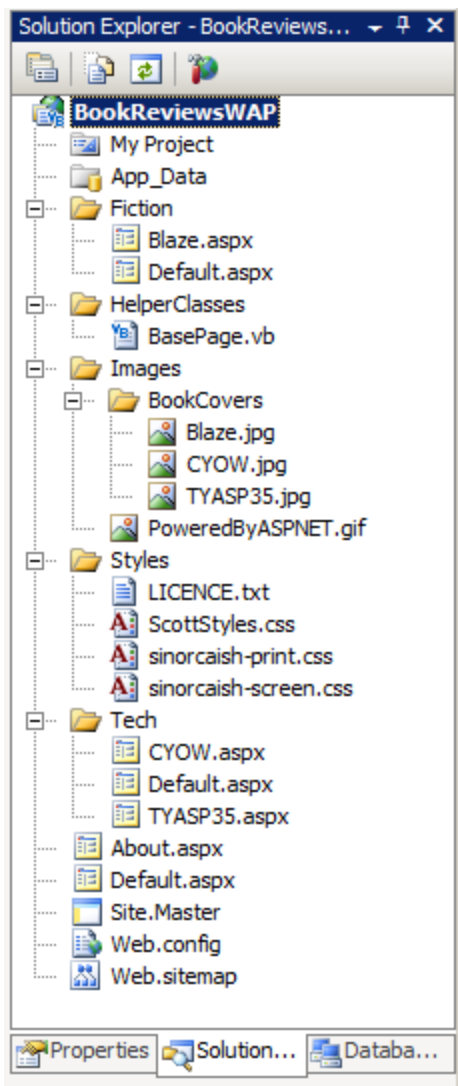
Solution Explorer - BookReviews...

BookReviewsWAP
My Project
App_Data
Fiction
Blaze.aspx
Default.aspx
HelperClasses
BasePage.vb
Images
BookCovers
Blaze.jpg
CYOW.jpg
TYASP35.jpg
PoweredByASPNET.gif
Styles
LICENCE.txt
ScottStyles.css
sinorcaish-print.css
sinorcaish-screen.css
Tech
CYOW.aspx
Default.aspx
TYASP35.aspx
About.aspx
Default.aspx
Site.Master
Web.config
Web.sitemap

Properties
Solution...
Databa...